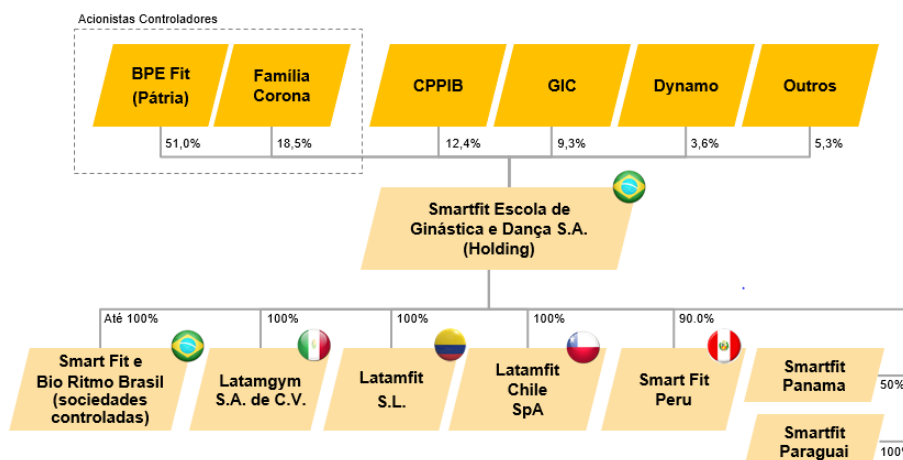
Acionistas Controladores

BPE Fit (Pátria)

Família Corona

CPPIB

GIC

Dynamo

Outros

51,0%

18,5%

12,4%

9,3%

3,6%

5,3%

Smartfit Escola de Ginástica e Dança S.A. (Holding)

Até 100%

100%

100%

100%

90.0%

Smart Fit e Bio Ritmo Brasil (sociedades controladas)

Latamgym S.A. de C.V.

Latamfit S.L.

Latamfit Chile SpA

Smart Fit Peru

Smartfit Panama

50%

Smartfit Paraguai

100